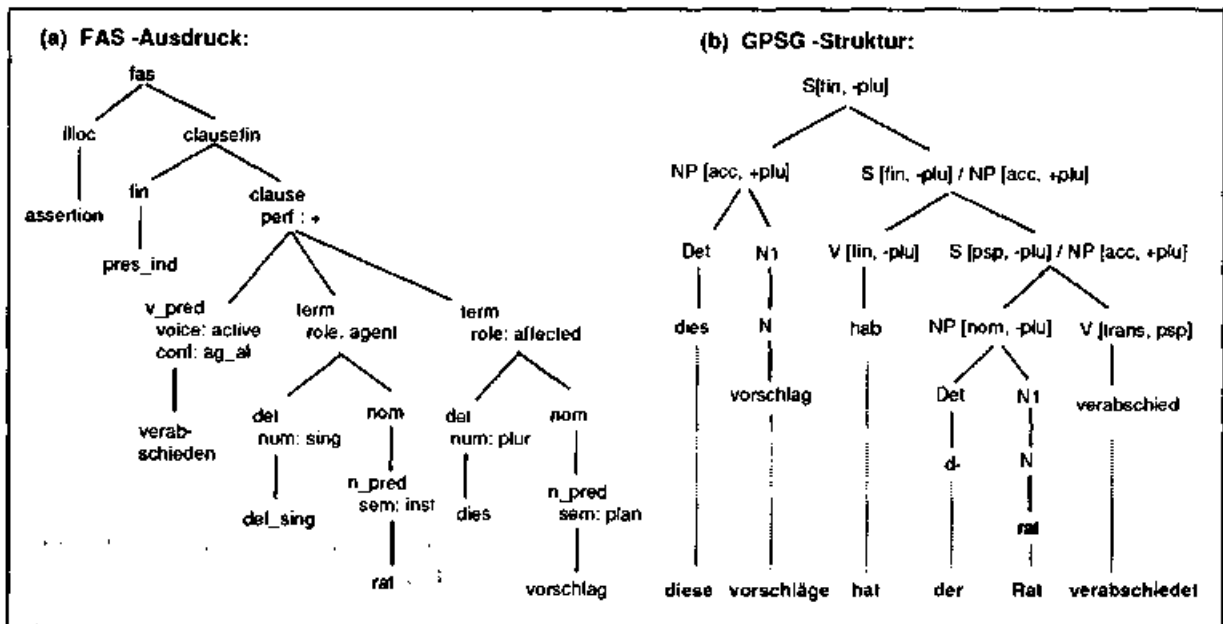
(a) FAS -Ausdruck:

fas

illoc

clausefin

assertion

fin

clause
perf : +

pres_ind

v_pred
voice: active
conf: ag_af

term
role: agent

term
role: affected

verab-
schieden

det
num: sing

nom

det
num: plur

nom

det_sing

n_pred
sem: inst

dies

n_pred
sem: plan

rat

vorschlag

(b) GPSG -Struktur:

S[fin, -plu]

NP [acc, +plu]

S [fin, -plu] / NP [acc, +plu]

Det

N1

V [fin, -plu]

S [psp, -plu] / NP [acc, +plu]

dies

N

hab

NP [nom, -plu]

V [trans, psp]

vorschlag

Det

N1

verabschied

d-

N

rat

diese

vorschläge

hat

der

Rat

verabschiedet